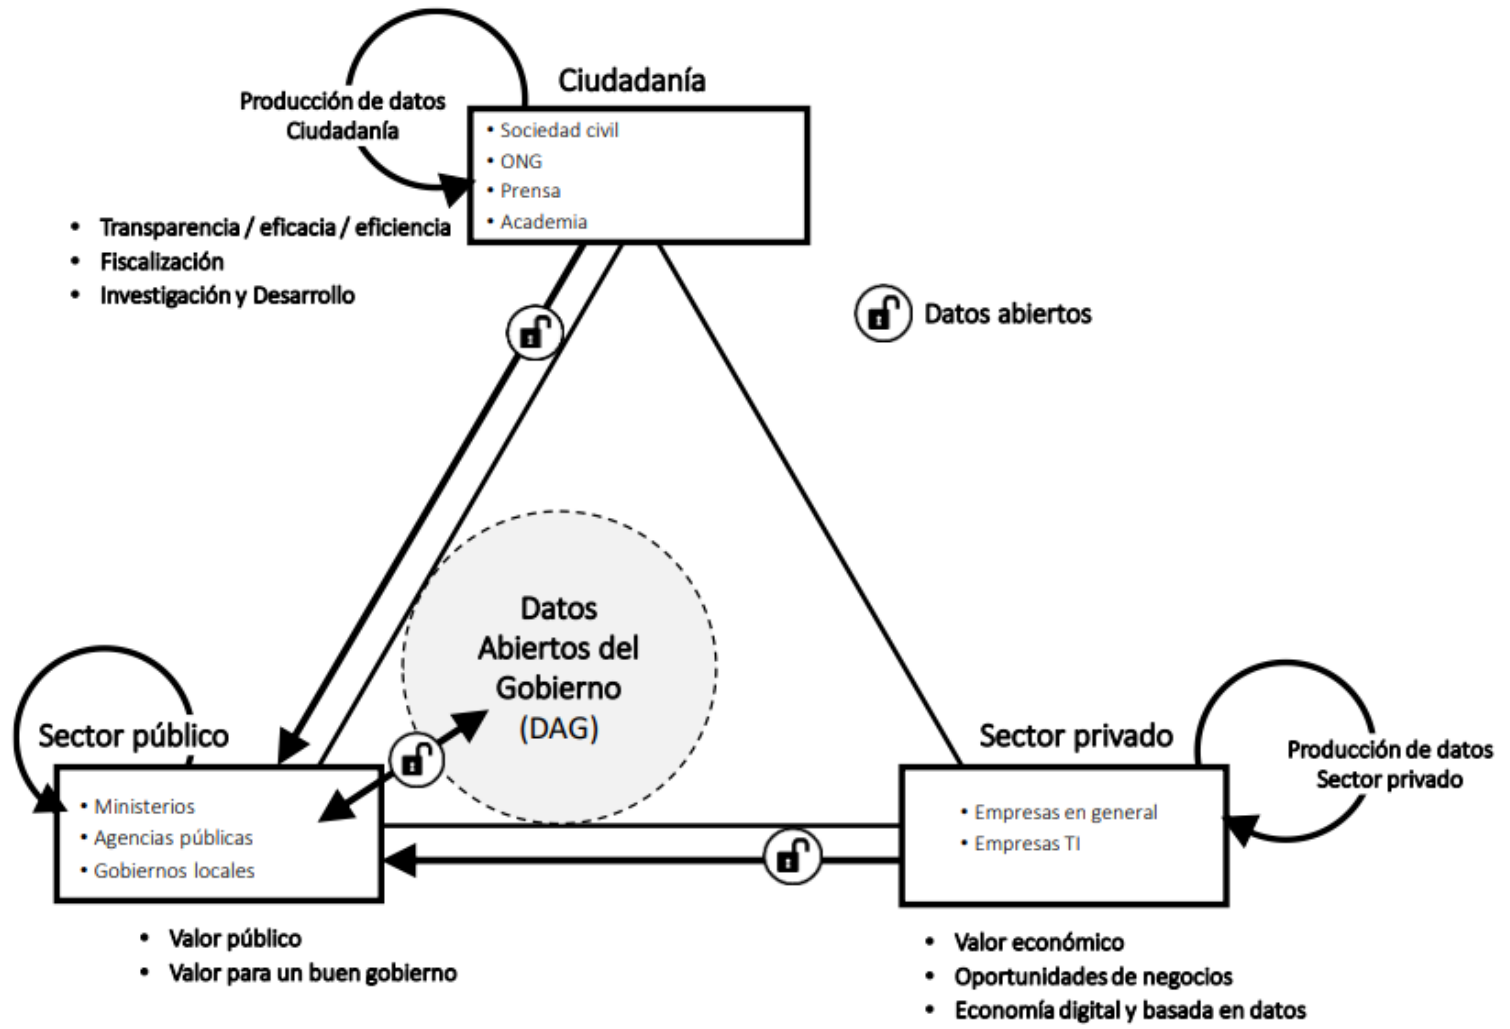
Producción de datos
Ciudadanía

Ciudadanía

- Sociedad civil
- ONG
- Prensa
- Academia

- Transparencia / eficacia / eficiencia
- Fiscalización
- Investigación y Desarrollo

Datos abiertos

Datos Abiertos del Gobierno (DAG)

Sector público

- Ministerios
- Agencias públicas
- Gobiernos locales

- Valor público
- Valor para un buen gobierno

Sector privado

Producción de datos
Sector privado

- Empresas en general
- Empresas TI

- Valor económico
- Oportunidades de negocios
- Economía digital y basada en datos